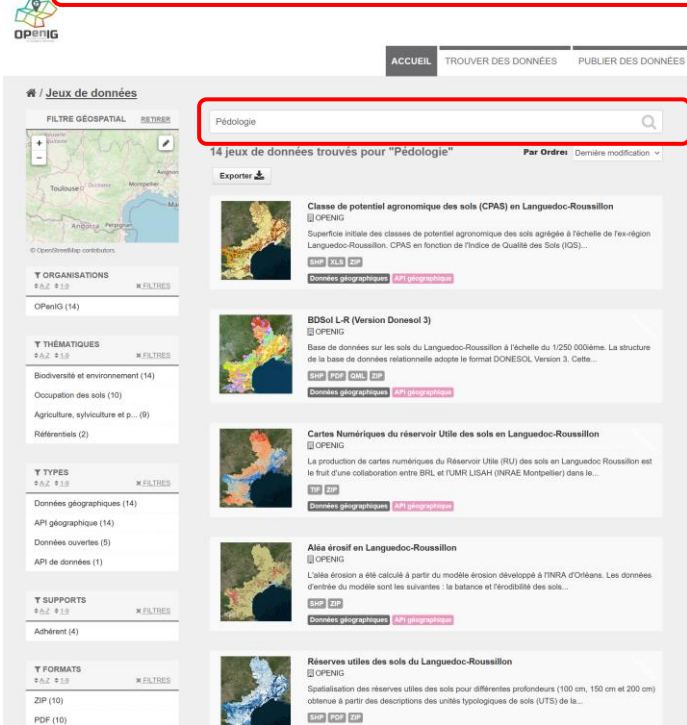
OPenIG

ACCUEIL TROUVER DES DONNÉES PUBLIER DES DONNÉES

/ Jeux de données

FILTRE GÉOSPATIAL RETIRER

Toulouse Montpellier Avignon Andorra Perpignan

© OpenStreetMap contributors

ORGANISATIONS
A-Z 1-9 FILTRES
OPenIG (14)

THÉMATIQUES
A-Z 1-9 FILTRES
Biodiversité et environnement (14)
Occupation des sols (10)
Agriculture, sylviculture et p... (9)
Référentiels (2)

TYPES
A-Z 1-9 FILTRES
Données géographiques (14)
API géographique (14)
Données ouvertes (5)
API de données (1)

SUPPORTS
A-Z 1-9 FILTRES
Adhérent (4)

FORMATS
A-Z 1-9 FILTRES
ZIP (10)
PDF (10)

Pédologie

14 jeux de données trouvés pour "Pédologie"

Par Ordre: Dernière modification

Exporter

Classe de potentiel agronomique des sols (CPAS) en Languedoc-Roussillon
OPENIG
Superficie initiale des classes de potentiel agronomique des sols agrégée à l'échelle de l'ex-région Languedoc-Roussillon. CPAS en fonction de l'Indice de Qualité des Sols (IQS)...
SHP XLS ZIP
Données géographiques API géographique

BDSol L-R (Version Donesol 3)
OPENIG
Base de données sur les sols du Languedoc-Roussillon à l'échelle du 1/250 000ième. La structure de la base de données relationnelle adopte le format DONESOL Version 3. Cette...
SHP PDF QML ZIP
Données géographiques API géographique

Cartes Numériques du réservoir Utile des sols en Languedoc-Roussillon
OPENIG
La production de cartes numériques du Réservoir Utile (RU) des sols en Languedoc Roussillon est le fruit d'une collaboration entre BRL et l'UMR LISAH (INRAE Montpellier) dans le...
TIF ZIP
Données géographiques API géographique

Aléa érosif en Languedoc-Roussillon
OPENIG
L'aléa érosion a été calculé à partir du modèle érosion développé à l'INRA d'Orléans. Les données d'entrée du modèle sont les suivantes : la batance et l'érodibilité des sols...
SHP ZIP
Données géographiques API géographique

Réserves utiles des sols du Languedoc-Roussillon
OPENIG
Spatialisation des réserves utiles des sols pour différentes profondeurs (100 cm, 150 cm et 200 cm) obtenue à partir des descriptions des unités typologiques de sols (UTS) de la...
SHP PDF ZIP